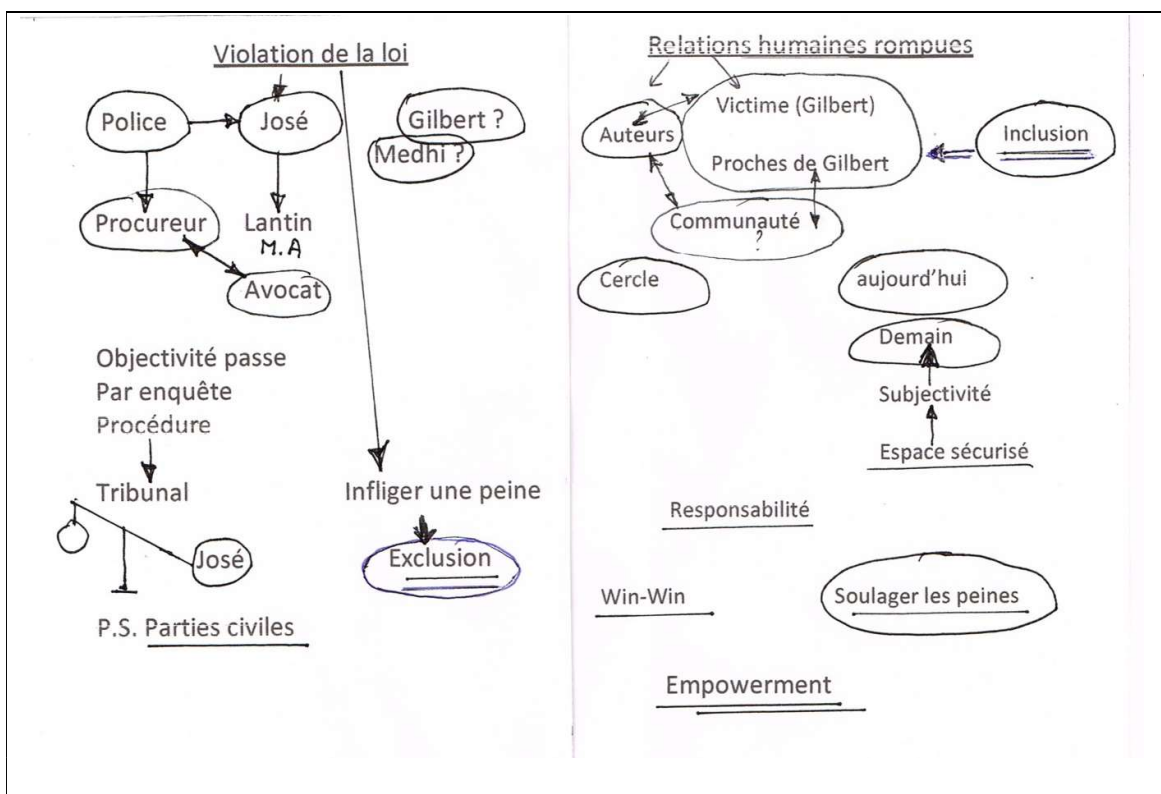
Violation de la loi

Police

José

Gilbert ?

Medhi ?

Procureur

Lantin
M.A

Avocat

Objectivité passe
Par enquête
Procédure

Tribunal

José

Infliger une peine

Exclusion

P.S. Parties civiles

Relations humaines rompues

Auteurs

Victime (Gilbert)

Proches de Gilbert

Inclusion

Communauté
?

Cercle

aujourd'hui

Demain

Subjectivité

Espace sécurisé

Responsabilité

Win-Win

Soulager les peines

Empowerment